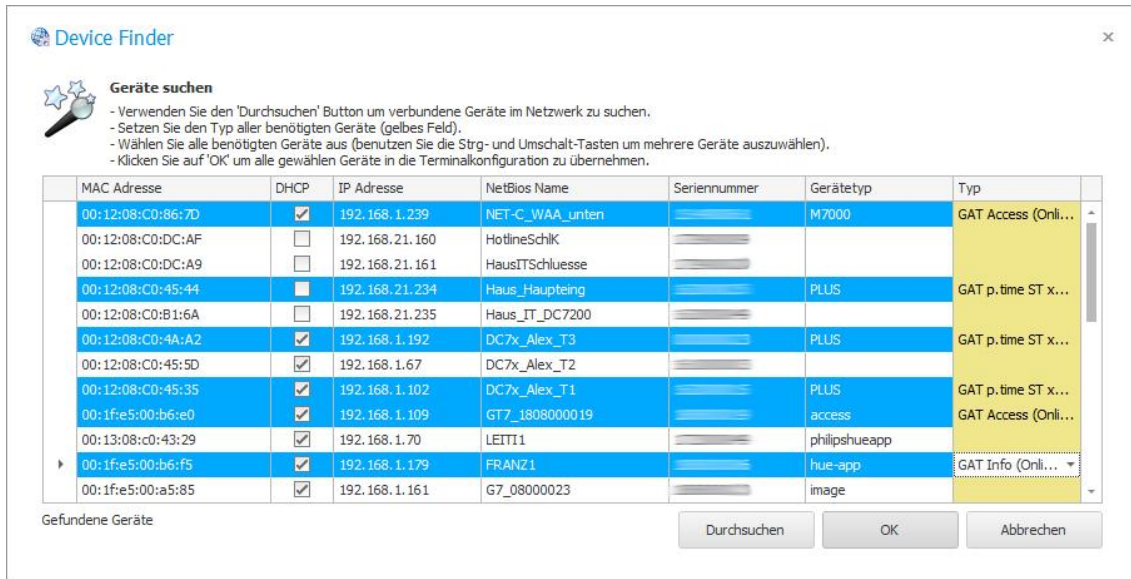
Device Finder

×

Geräte suchen

- Verwenden Sie den 'Durchsuchen' Button um verbundene Geräte im Netzwerk zu suchen.
- Setzen Sie den Typ aller benötigten Geräte (gelbes Feld).
- Wählen Sie alle benötigten Geräte aus (benutzen Sie die Strg- und Umschalt-Tasten um mehrere Geräte auszuwählen).
- Klicken Sie auf 'OK' um alle gewählen Geräte in die Terminalkonfiguration zu übernehmen.

| MAC Adresse | DHCP | IP Adresse | NetBios Name | Seriennummer | Gerätetyp | Typ |
|---|---|---|---|---|---|---|
| 00:12:08:C0:86:7D | ✓ | 192.168.1.239 | NET-C_WAA_unten | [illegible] | M7000 | GAT Access (Onli... |
| 00:12:08:C0:DC:AF | | 192.168.21.160 | HotlineSchlK | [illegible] | | |
| 00:12:08:C0:DC:A9 | | 192.168.21.161 | HausITSchluesse | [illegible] | | |
| 00:12:08:C0:45:44 | | 192.168.21.234 | Haus_Haupteing | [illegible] | PLUS | GAT p.time ST x... |
| 00:12:08:C0:B1:6A | | 192.168.21.235 | Haus_IT_DC7200 | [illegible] | | |
| 00:12:08:C0:4A:A2 | ✓ | 192.168.1.192 | DC7x_Alex_T3 | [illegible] | PLUS | GAT p.time ST x... |
| 00:12:08:C0:45:5D | ✓ | 192.168.1.67 | DC7x_Alex_T2 | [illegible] | | |
| 00:12:08:C0:45:35 | ✓ | 192.168.1.102 | DC7x_Alex_T1 | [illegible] | PLUS | GAT p.time ST x... |
| 00:1f:e5:00:b6:e0 | ✓ | 192.168.1.109 | GT7_1808000019 | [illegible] | access | GAT Access (Onli... |
| 00:13:08:c0:43:29 | ✓ | 192.168.1.70 | LEITI1 | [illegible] | philipshueapp | |
| 00:1f:e5:00:b6:f5 | ✓ | 192.168.1.179 | FRANZ1 | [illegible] | hue-app | GAT Info (Onli... |
| 00:1f:e5:00:a5:85 | ✓ | 192.168.1.161 | G7_08000023 | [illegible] | image | |

Gefundene Geräte

Durchsuchen OK Abbrechen